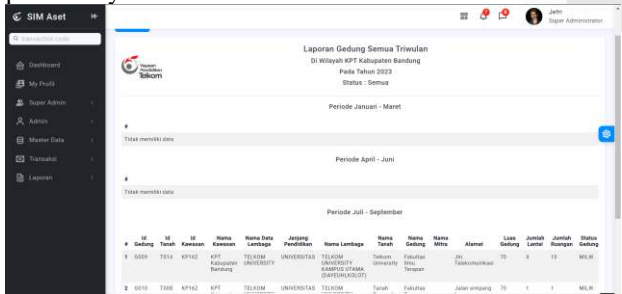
SIM Aset

Transaction code

Dashboard
My Profil
Super Admin
Admin
Master Data
Transaksi
Laporan

Jefri
Super Administrator

Yayasan Pendidikan Telkom

Laporan Gedung Semua Triwulan
Di Wilayah KPT Kabupaten Bandung
Pada Tahun 2023
Status : Semua

Periode Januari - Maret

#
Tidak memiliki data

Periode April - Juni

#
Tidak memiliki data

Periode Juli - September

| # | Id Gedung | Id Tanah | Id Kawasan | Nama Kawasan | Nama Data Lembaga | Jenjang Pendidikan | Nama Lembaga | Nama Tanah | Nama Gedung | Nama Mitra | Alamat | Luas Gedung | Jumlah Lantai | Jumlah Ruangan | Status Gedung |
|---|---|---|---|---|---|---|---|---|---|---|---|---|---|---|---|
| 1 | G009 | T014 | KP162 | KPT Kabupaten Bandung | TELKOM UNIVERSITY | UNIVERSITAS | TELKOM UNIVERSITY KAMPUS UTAMA (DAYEUHKOLOT) | Telkom University | Fakultas Ilmu Terapan | | Jln Telekomunikasi | 70 | 4 | 13 | MILIK |
| 2 | G010 | T008 | KP162 | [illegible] | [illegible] | UNIVERSITAS | TELKOM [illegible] | Tanah | Fakultas | | Jalan ompang | 70 | 1 | 1 | MILIK |